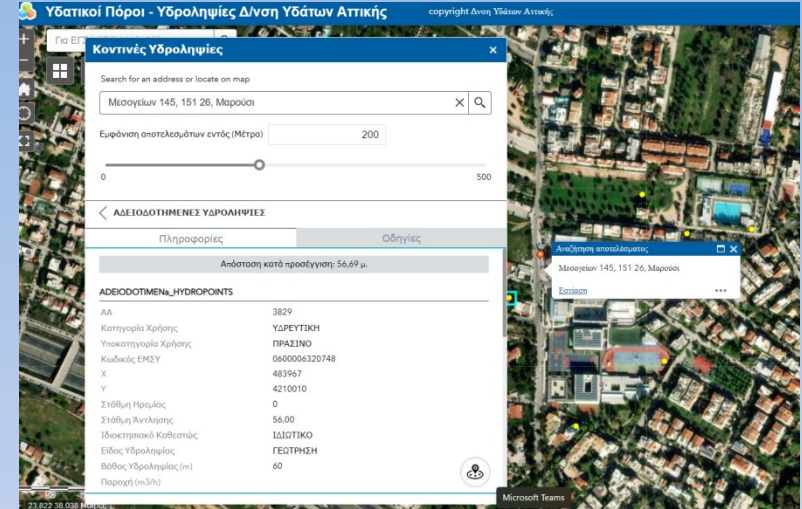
Υδατικοί Πόροι - Υδροληψίες Δ/νση Υδάτων Αττικής copyright Δνση Υδάτων Αττικής

Για ΕΓ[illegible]

Κοντινές Υδροληψίες ×

Search for an address or locate on map

Μεσογείων 145, 151 26, Μαρούσι

Εμφάνιση αποτελεσμάτων εντός (Μέτρο) 200

0 500

ΑΔΕΙΟΔΟΤΗΜΕΝΕΣ ΥΔΡΟΛΗΨΙΕΣ

Πληροφορίες | Οδηγίες

Απόσταση κατά προσέγγιση: 56,69 μ.

ADEIODOTIMENa_HYDROPOINTS

| | |
|---|---|
| ΑΑ | 3829 |
| Κατηγορία Χρήσης | ΥΔΡΕΥΤΙΚΗ |
| Υποκατηγορία Χρήσης | ΠΡΑΣΙΝΟ |
| Κωδικός ΕΜΣΥ | 0600006320748 |
| X | 483967 |
| Y | 4210010 |
| Στάθμη Ηρεμίας | 0 |
| Στάθμη Άντλησης | 56,00 |
| Ιδιοκτησιακό Καθεστώς | ΙΔΙΩΤΙΚΟ |
| Είδος Υδροληψίας | ΓΕΩΤΡΗΣΗ |
| Βάθος Υδροληψίας (m) | 60 |
| Παροχή (m3/h) | |

Αναζήτηση αποτελέσματος

Μεσογείων 145, 151 26, Μαρούσι

Εστίαση •••

Microsoft Teams

50

23,822 38,038 Μοίρες